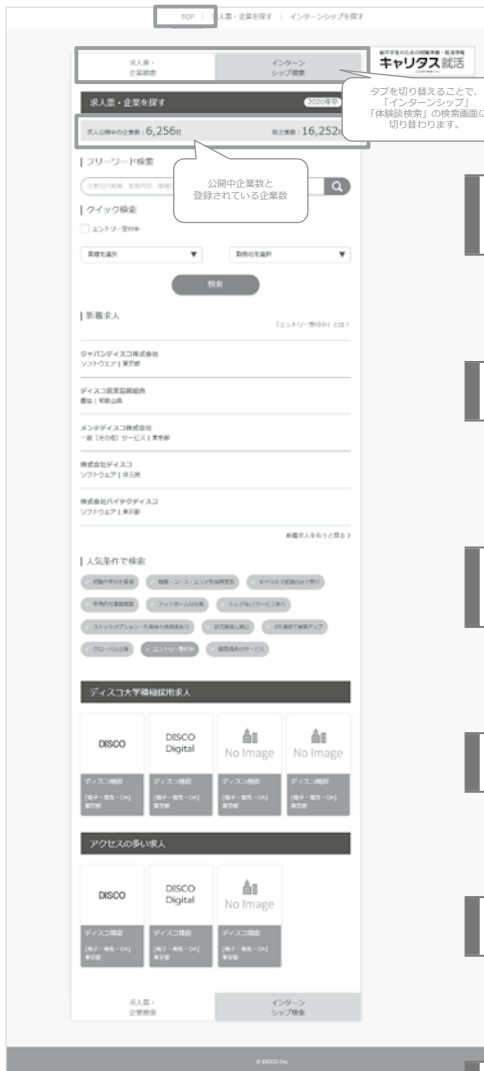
TOP ｜ 求人票・企業を探す ｜ インターンシップを探す

求人票・企業検索

インターンシップ検索

キャリタス就活

タブを切り替えることで、「インターンシップ」「体験談検索」の検索画面に切り替わります。

求人票・企業を探す

2020年卒

求人公開中の企業数：6,256社

総企業数：16,252社

公開中企業数と登録されている企業数

フリーワード検索

クイック検索

エントリー受付中

業種を選択

勤務地を選択

検索

新着求人

「エントリー受付中」とは？

ジャパンディスコ株式会社
ソフトウェア｜東京都

ディスコ農業協同組合
農林｜和歌山県

メンテディスコ株式会社
一般（その他）サービス｜東京都

株式会社ディスコ
ソフトウェア｜埼玉県

株式会社ハイテクディスコ
ソフトウェア｜東京都

新着求人をもっと見る

人気条件で検索

エントリー受付中

ディスコ大学積極採用求人

DISCO

DISCO Digital

No Image

No Image

ディスコ機器

ディスコ機器

ディスコ機器

ディスコ機器

アクセスの多い求人

DISCO

DISCO Digital

No Image

ディスコ機器

ディスコ機器

ディスコ機器

求人票・企業検索

インターンシップ検索

© DISCO Inc.